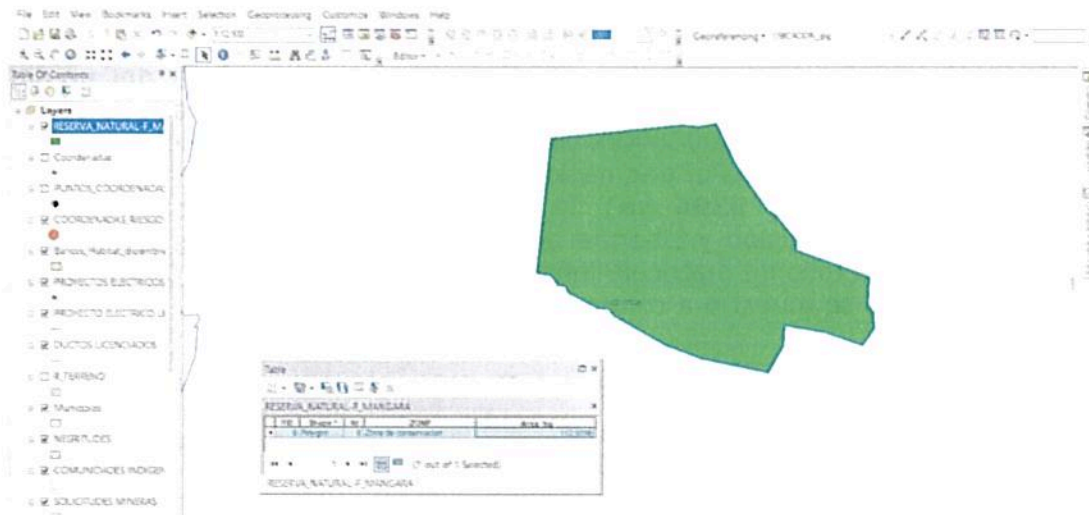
File Edit View Bookmarks Insert Selection Geoprocessing Customize Windows Help

Georeferencing

Table Of Contents

Layers

RESERVA_NATURAL-F_M

Coordenadas

PUNTOS_COORDENADAS

COORDENADAS RIESGO

Baños_Habitat_diversidad

PROYECTOS ELECTRICOS

PROYECTO ELECTRICO

DUCTOS LICENCIADOS

R_TERRENO

Municipios

RESGUARDOS

COMUNIDADES INDIGENAS

SOLICITUDES MINERAS

Table

RESERVA_NATURAL_F_MANGARA

| FID | Shape * | Id | ZONIF | Area_ha |
|---|---|---|---|---|
| 0 | Polygon | 0 | Zona de conservacion | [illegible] |

(1 out of 1 Selected)

RESERVA_NATURAL_F_MANGARA